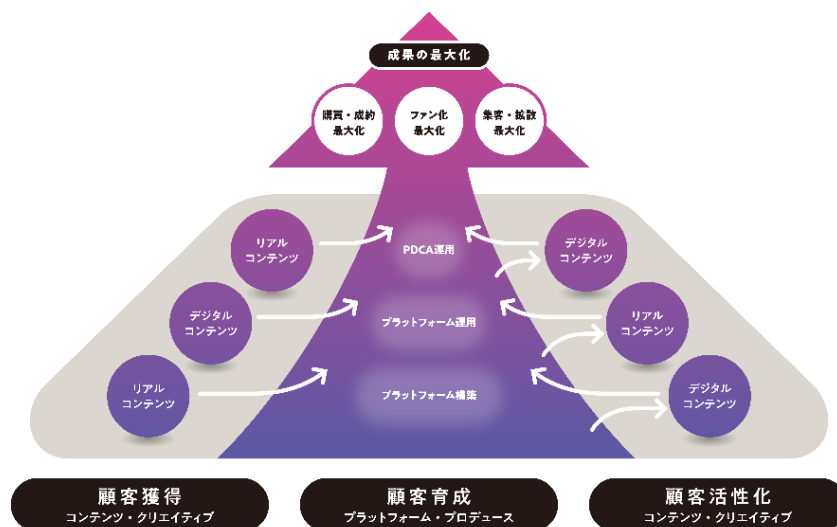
成果の最大化

購買・成約
最大化

ファン化
最大化

集客・拡散
最大化

リアル
コンテンツ

デジタル
コンテンツ

リアル
コンテンツ

PDCA運用

プラットフォーム運用

プラットフォーム構築

デジタル
コンテンツ

リアル
コンテンツ

デジタル
コンテンツ

顧客獲得
コンテンツ・クリエイティブ

顧客育成
プラットフォーム・プロデュース

顧客活性化
コンテンツ・クリエイティブ